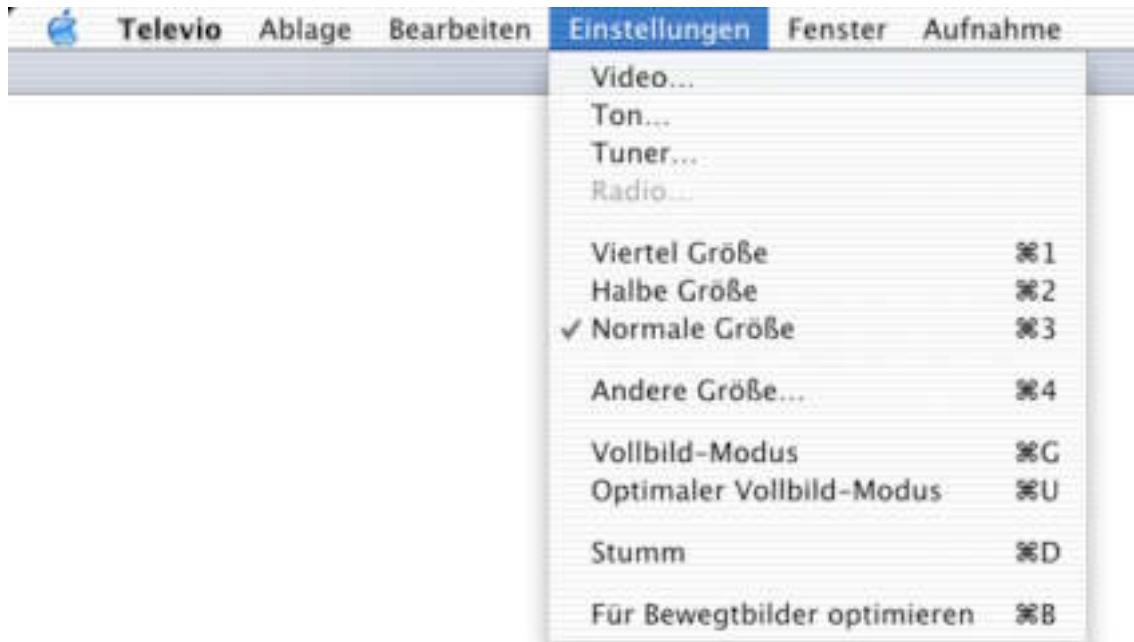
Televio Ablage Bearbeiten Einstellungen Fenster Aufnahme

Video...
Ton...
Tuner...
Radio...

Viertel Größe ⌘1
Halbe Größe ⌘2
✓ Normale Größe ⌘3

Andere Größe... ⌘4

Vollbild-Modus ⌘G
Optimaler Vollbild-Modus ⌘U

Stumm ⌘D

Für Bewegtbilder optimieren ⌘B